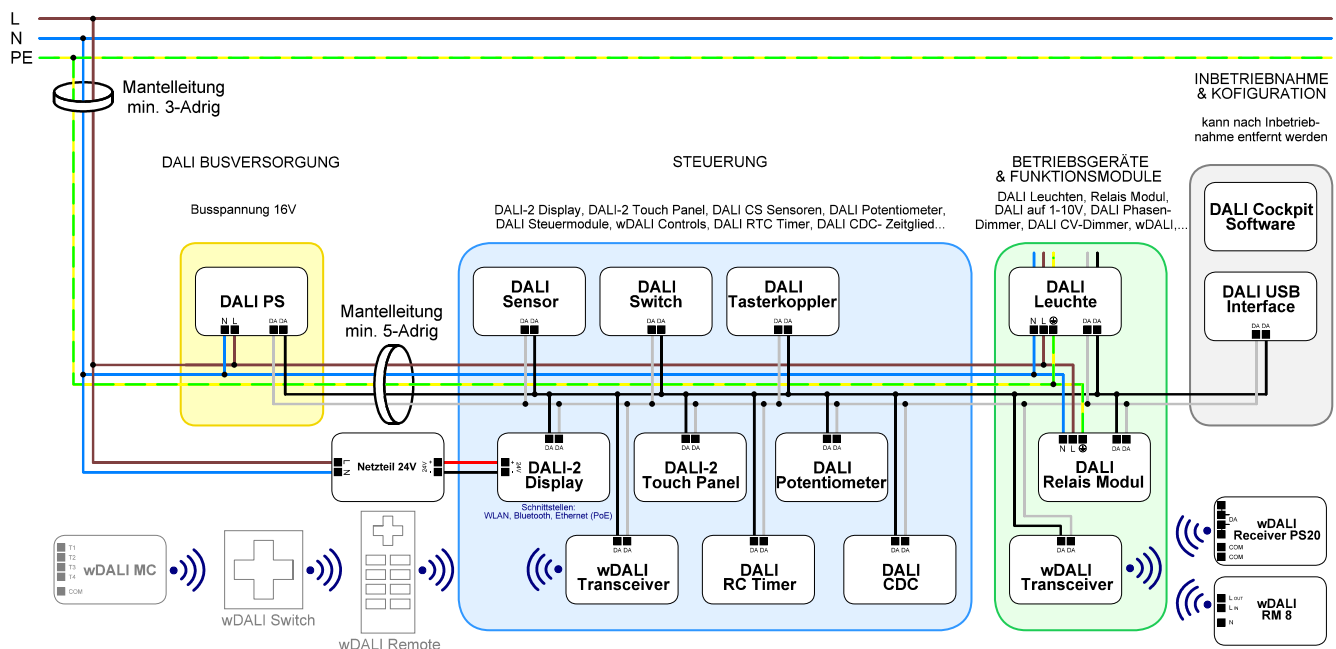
L
N
PE

Mantelleitung
min. 3-Adrig

INBETRIEBNAHME
& KOFIGURATION

kann nach Inbetriebnahme entfernt werden

DALI BUSVERSORGUNG

STEUERUNG

BETRIEBSGERÄTE
& FUNKTIONSMODULE

Busspannung 16V

DALI-2 Display, DALI-2 Touch Panel, DALI CS Sensoren, DALI Potentiometer, DALI Steuermodule, wDALI Controls, DALI RTC Timer, DALI CDC- Zeitglied...

DALI Leuchten, Relais Modul, DALI auf 1-10V, DALI Phasen-Dimmer, DALI CV-Dimmer, wDALI,...

DALI Cockpit Software

DALI PS
N L DA DA

Mantelleitung
min. 5-Adrig

DALI Sensor
DA DA

DALI Switch
DA DA

DALI Tasterkoppler
DA DA

DALI Leuchte
N L ⊕ DA DA

DALI USB Interface
DA DA

Netzteil 24V
L N 24V + -

DA DA
DALI-2 Display

Schnittstellen:
WLAN, Bluetooth, Ethernet (PoE)

DA DA
DALI-2 Touch Panel

DA DA
DALI Potentiometer

N L ⊕ DA DA
DALI Relais Modul

T1
T2
T3
T4
COM
wDALI MC

wDALI Switch

wDALI Remote

DA DA
wDALI Transceiver

DA DA
DALI RC Timer

DA DA
DALI CDC

DA DA
wDALI Transceiver

DA
COM
COM
wDALI Receiver PS20

L OUT
L IN
N
wDALI RM 8